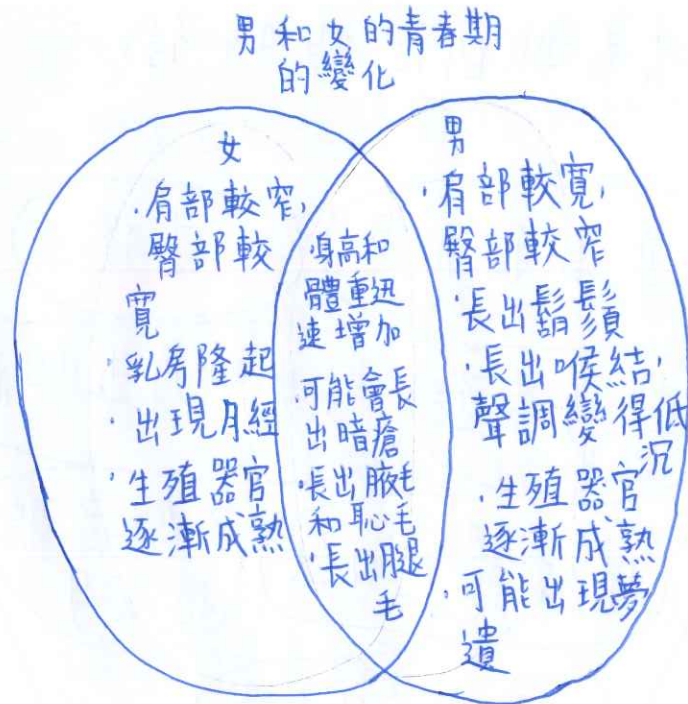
男和女的青春期
的變化

女
·肩部較窄，臀部較寬
·乳房隆起
·出現月經
·生殖器官逐漸成熟

·身高和體重迅速增加
·可能會長出暗瘡
·長出腋毛和恥毛
·長出腿毛

男
·肩部較寬，臀部較窄
·長出鬍鬚
·長出喉結，聲調變得低沉
·生殖器官逐漸成熟
·可能出現夢遺